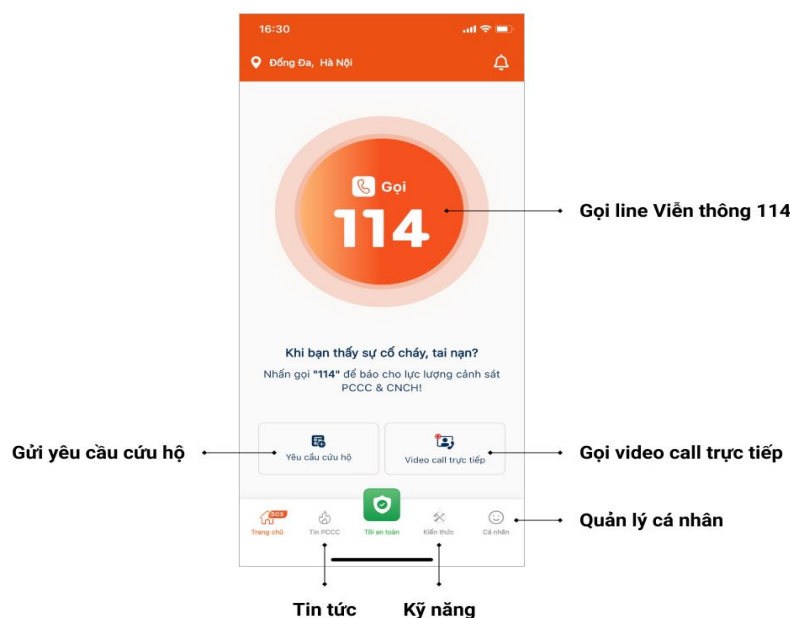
16:30

Đống Đa, Hà Nội

Gọi

114

Gọi line Viễn thông 114

Khi bạn thấy sự cố cháy, tai nạn?

Nhấn gọi "114" để báo cho lực lượng cảnh sát PCCC & CNCH!

Gửi yêu cầu cứu hộ

Yêu cầu cứu hộ

Video call trực tiếp

Gọi video call trực tiếp

SOS

Trang chủ

Tin PCCC

Tôi an toàn

Kiến thức

Cá nhân

Quản lý cá nhân

Tin tức

Kỹ năng